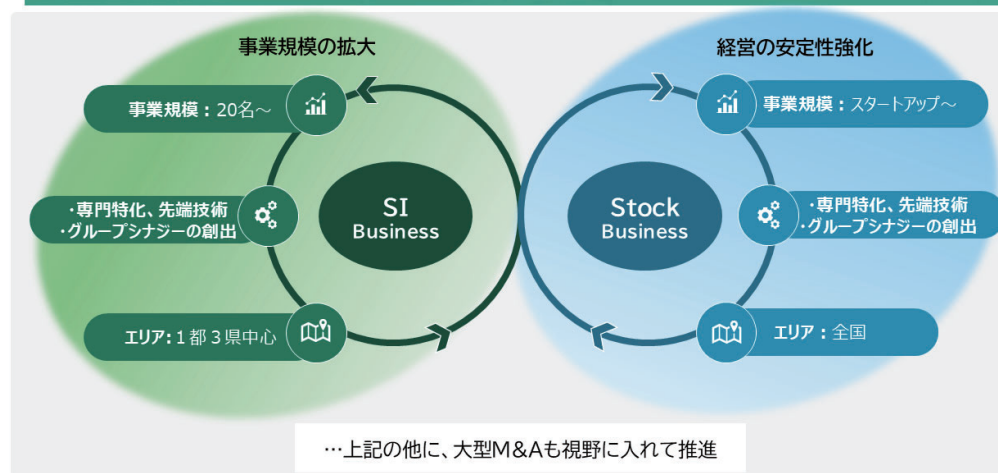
事業規模の拡大

事業規模：20名～

・専門特化、先端技術
・グループシナジーの創出

エリア：1都3県中心

SI
Business

経営の安定性強化

事業規模：スタートアップ～

・専門特化、先端技術
・グループシナジーの創出

エリア：全国

Stock
Business

…上記の他に、大型M&Aも視野に入れて推進